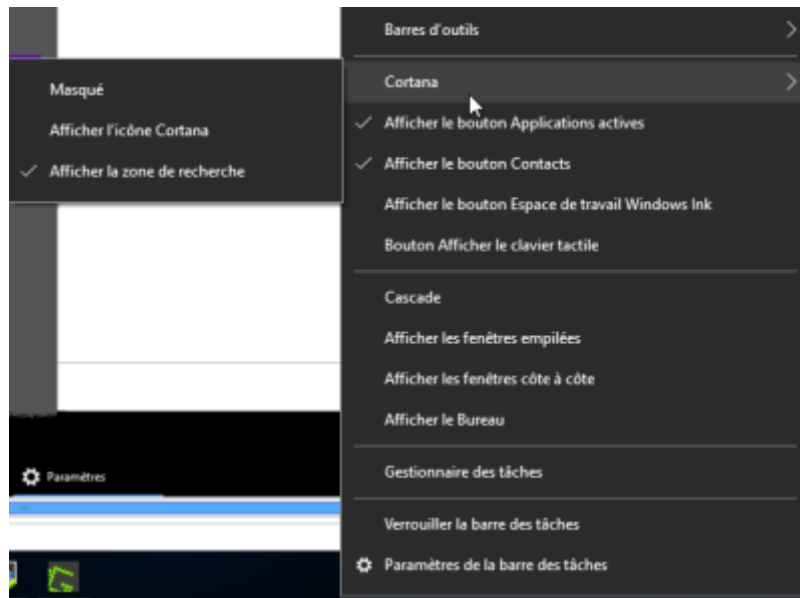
Masqué

Afficher l'icône Cortana

✓ Afficher la zone de recherche

Paramètres

Barres d'outils

Cortana

✓ Afficher le bouton Applications actives

✓ Afficher le bouton Contacts

Afficher le bouton Espace de travail Windows Ink

Bouton Afficher le clavier tactile

Cascade

Afficher les fenêtres empilées

Afficher les fenêtres côte à côte

Afficher le Bureau

Gestionnaire des tâches

Verrouiller la barre des tâches

Paramètres de la barre des tâches